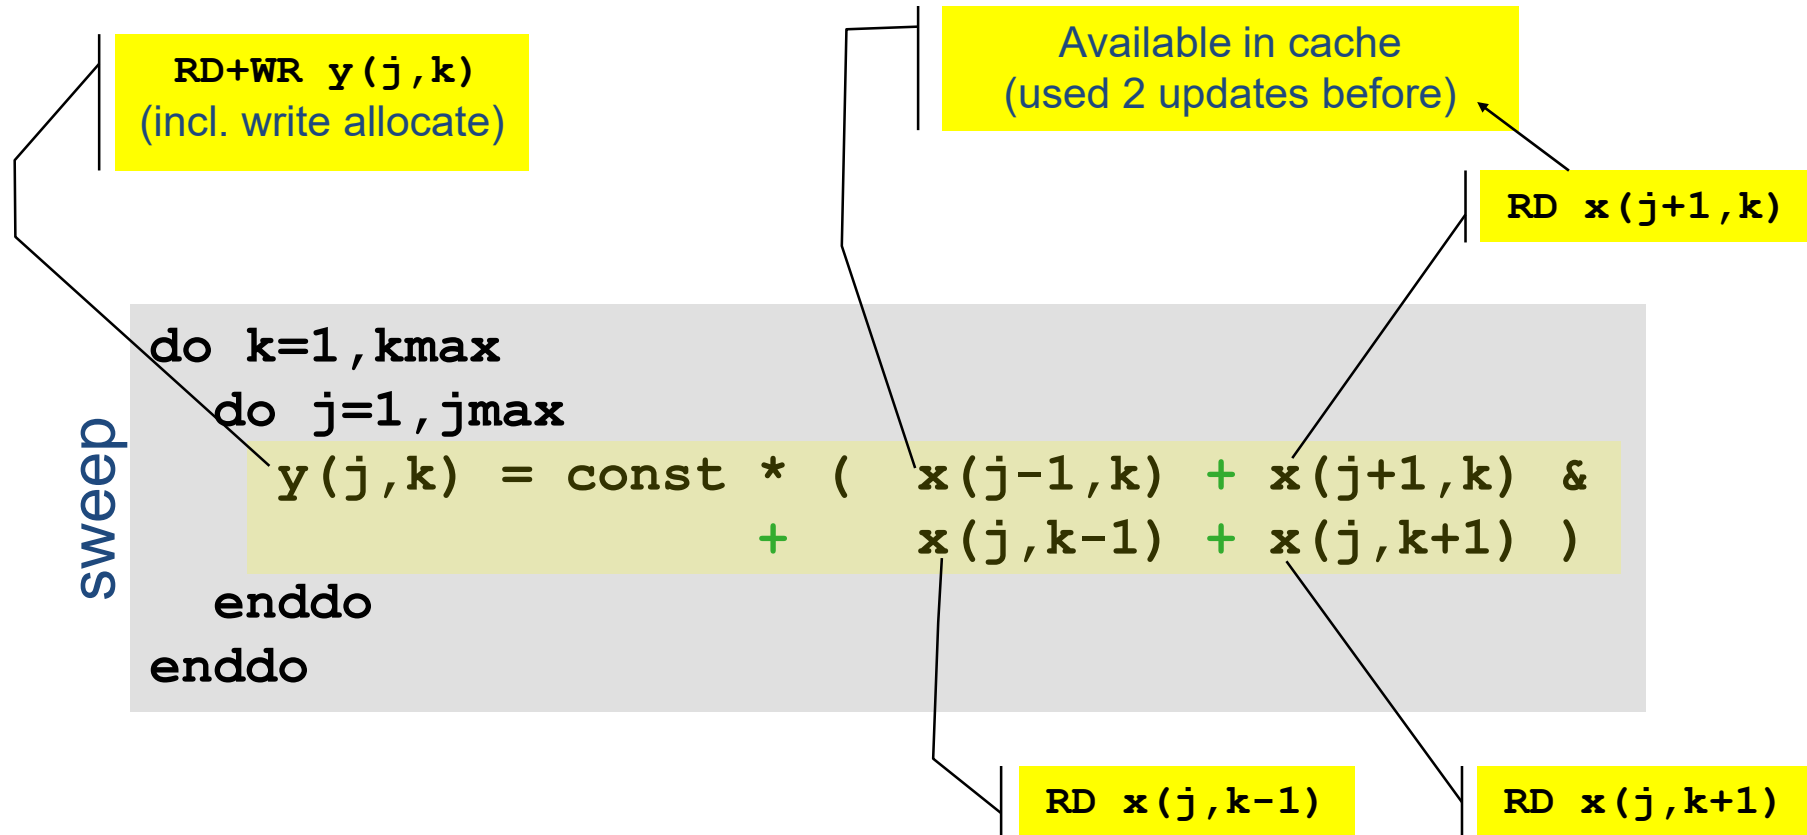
RD+WR y(j,k)
(incl. write allocate)

Available in cache
(used 2 updates before)

RD x(j+1,k)

sweep

do k=1,kmax
  do j=1,jmax
    y(j,k) = const * ( x(j-1,k) + x(j+1,k) &
                     + x(j,k-1) + x(j,k+1) )
  enddo
enddo

RD x(j,k-1)

RD x(j,k+1)